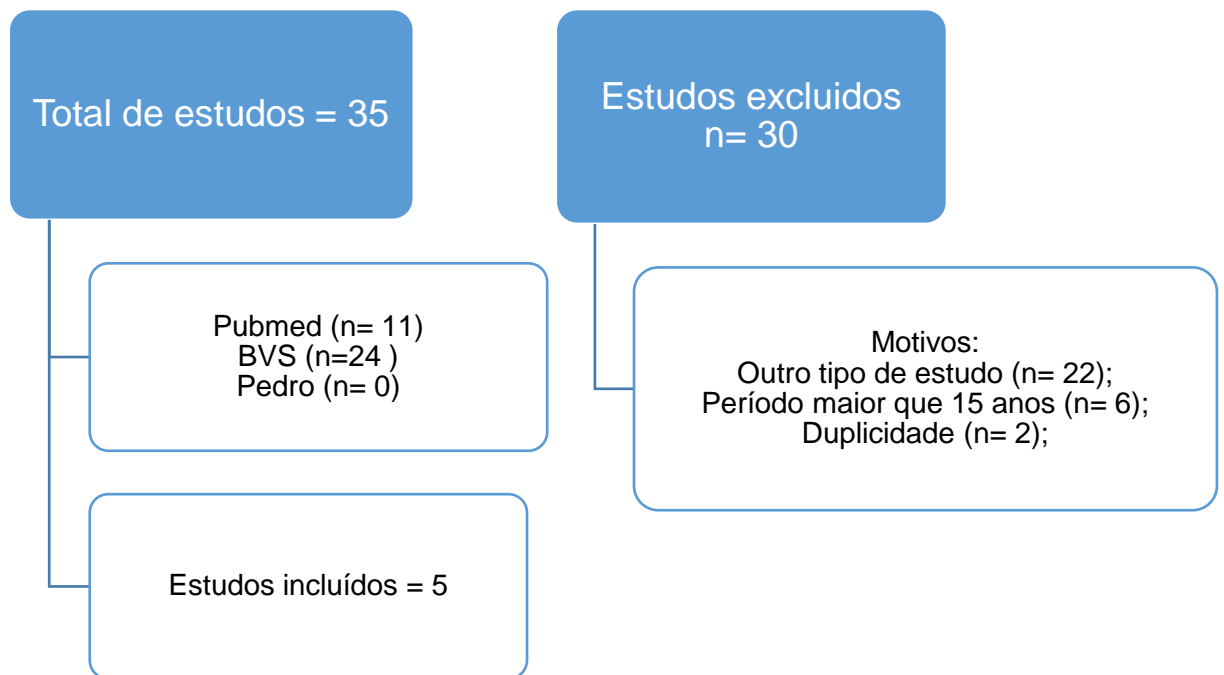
Total de estudos = 35

Pubmed (n= 11)
BVS (n=24 )
Pedro (n= 0)

Estudos incluídos = 5

Estudos excluidos
n= 30

Motivos:
Outro tipo de estudo (n= 22);
Período maior que 15 anos (n= 6);
Duplicidade (n= 2);